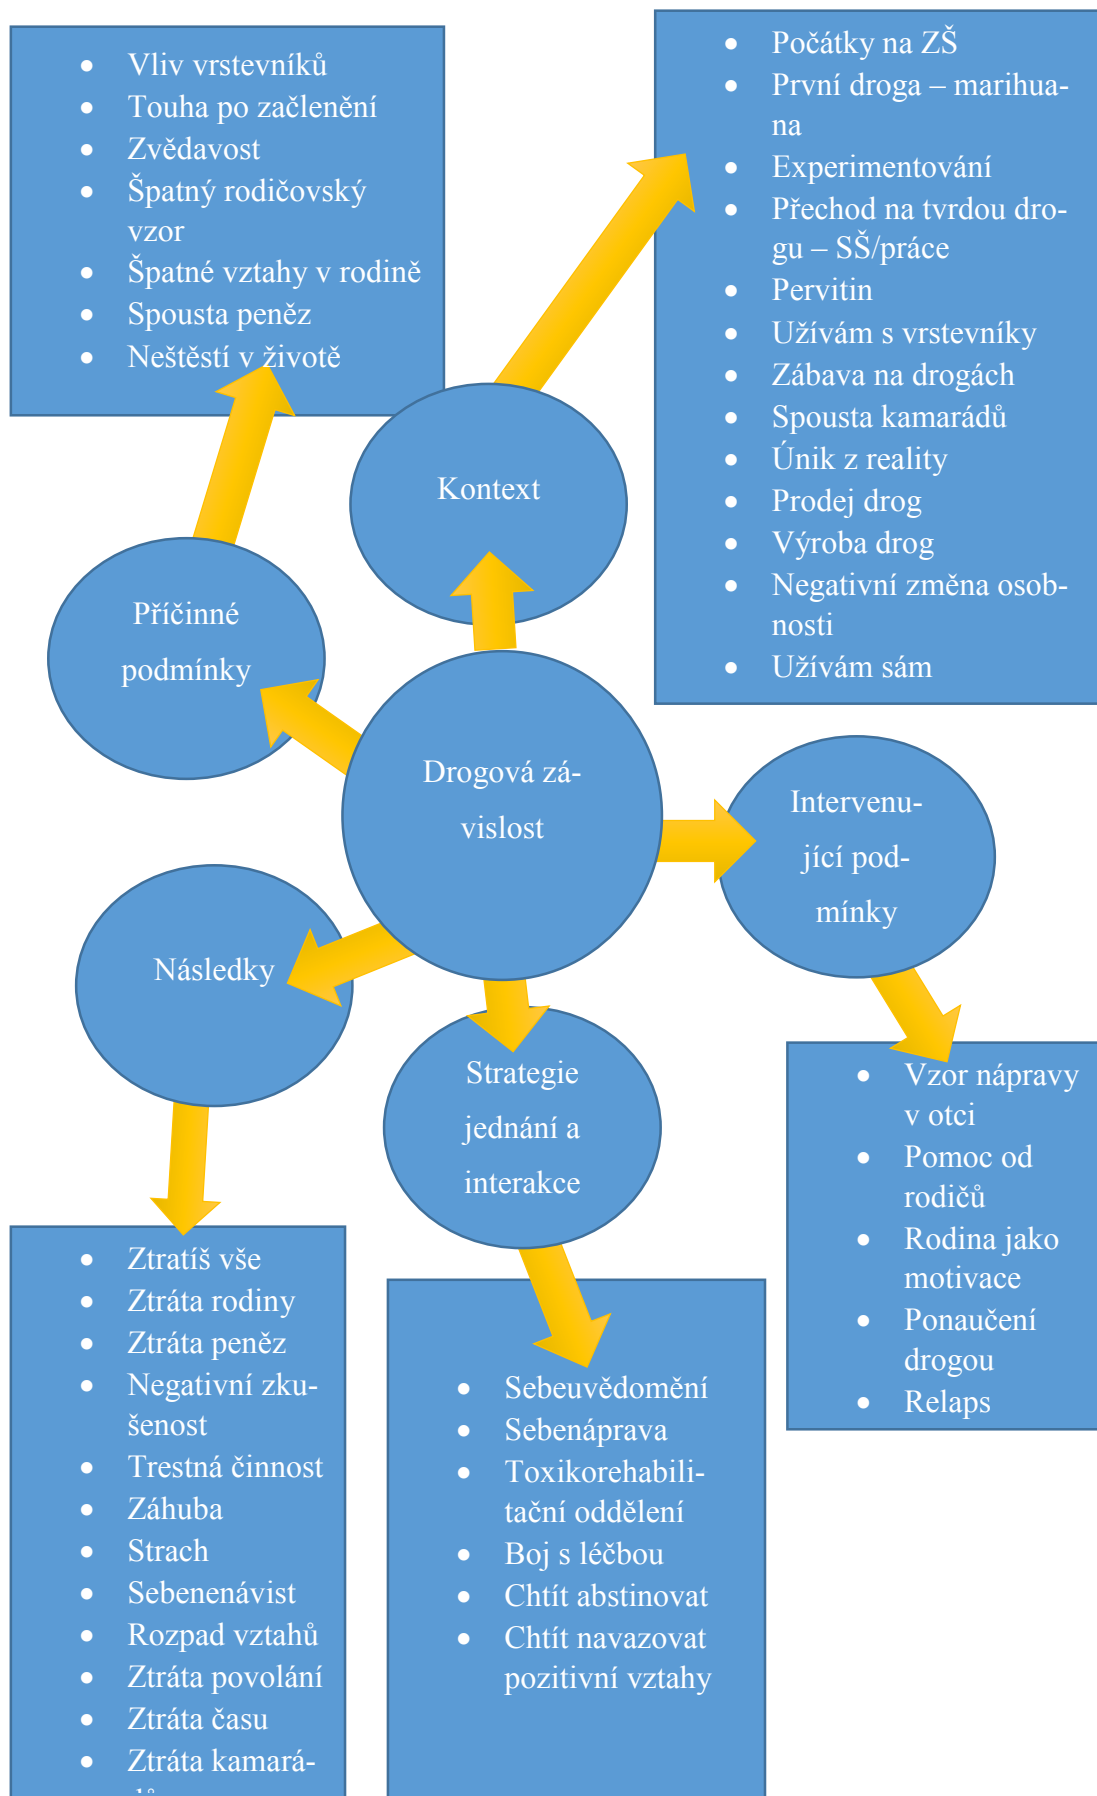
- Vliv vrstevníků
- Touha po začlenění
- Zvědavost
- Špatný rodičovský vzor
- Špatné vztahy v rodině
- Spousta peněz
- Neštěstí v životě

- Počátky na ZŠ
- První droga – marihuana
- Experimentování
- Přechod na tvrdou drogu – SŠ/práce
- Pervitin
- Užívám s vrstevníky
- Zábava na drogách
- Spousta kamarádů
- Únik z reality
- Prodej drog
- Výroba drog
- Negativní změna osobnosti
- Užívám sám

Kontext

Příčinné podmínky

Drogová závislost

Intervenující podmínky

Následky

Strategie jednání a interakce

- Vzor nápravy v otci
- Pomoc od rodičů
- Rodina jako motivace
- Ponaučení drogou
- Relaps

- Ztratíš vše
- Ztráta rodiny
- Ztráta peněz
- Negativní zkušenost
- Trestná činnost
- Záhuba
- Strach
- Sebenenávist
- Rozpad vztahů
- Ztráta povolání
- Ztráta času
- Ztráta kamará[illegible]

- Sebeuvědomění
- Sebenáprava
- Toxikorehabilitační oddělení
- Boj s léčbou
- Chtít abstinovat
- Chtít navazovat pozitivní vztahy